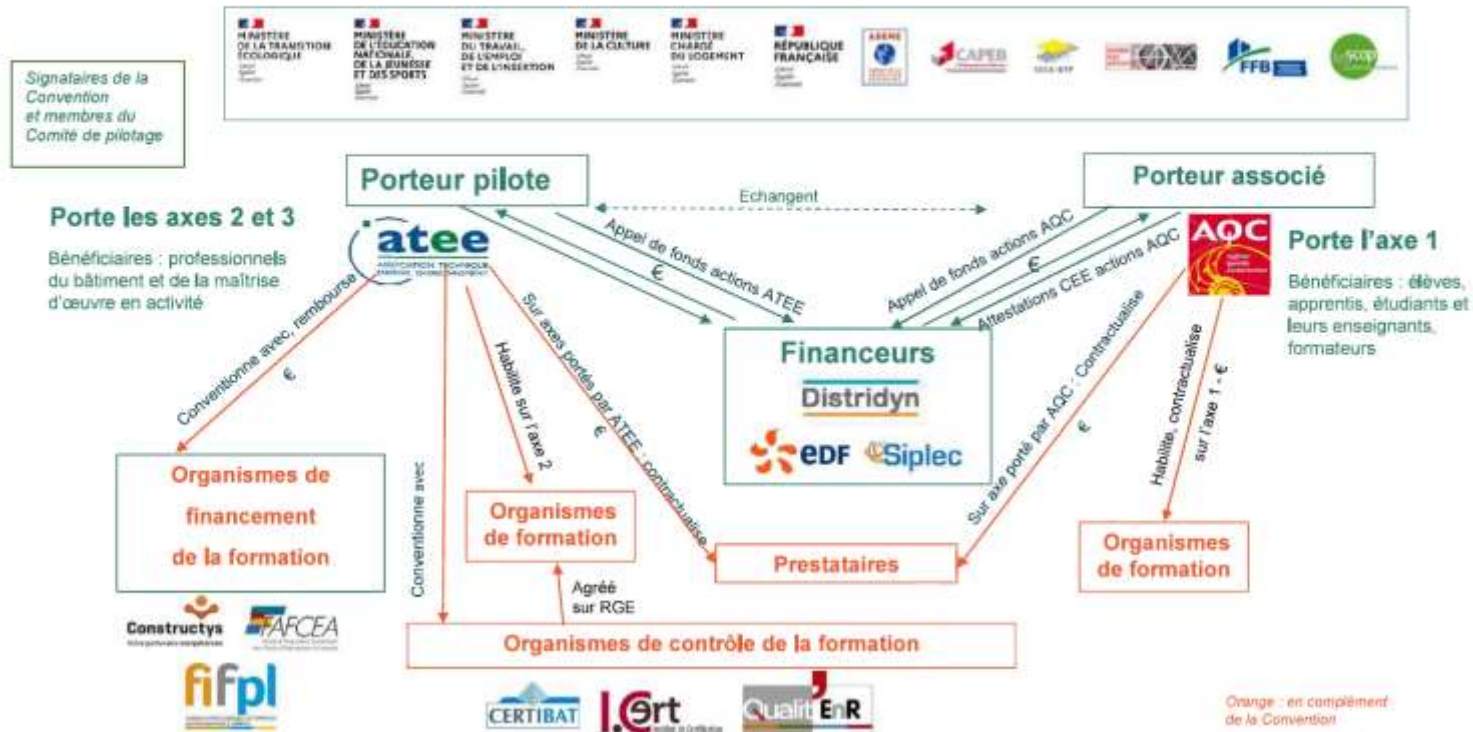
MINISTÈRE DE LA TRANSITION ÉCOLOGIQUE
MINISTÈRE DE L'ÉDUCATION NATIONALE, DE LA JEUNESSE ET DES SPORTS
MINISTÈRE DU TRAVAIL, DE L'EMPLOI ET DE L'INSERTION
MINISTÈRE DE LA CULTURE
MINISTÈRE CHARGÉ DU LOGEMENT
RÉPUBLIQUE FRANÇAISE
ADEME
CAPEB
FFB

Signataires de la Convention et membres du Comité de pilotage

Porteur pilote

Echangent

Porteur associé

Porte les axes 2 et 3

Bénéficiaires : professionnels du bâtiment et de la maîtrise d'œuvre en activité

atee

Appel de fonds actions ATEE

€

Appel de fonds actions AQC

€

Attestations CEE actions AQC

AQC

Porte l'axe 1

Bénéficiaires : élèves, apprentis, étudiants et leurs enseignants, formateurs

Conventionne avec, rembourse

€

Habilite sur l'axe 2

Sur axes portés par ATEE : contractualise

€

Financeurs

Distridyn

EDF Siplec

Sur axe porté par AQC : Contractualise

€

Habilite, contractualise sur l'axe 1 - €

Organismes de financement de la formation

Conventionne avec

Organismes de formation

Prestataires

Organismes de formation

Agréé sur RGE

Organismes de contrôle de la formation

Constructys

FAFCEA

fifpl

CERTIBAT

I.Cert

Qualit'EnR

Orange : en complément de la Convention